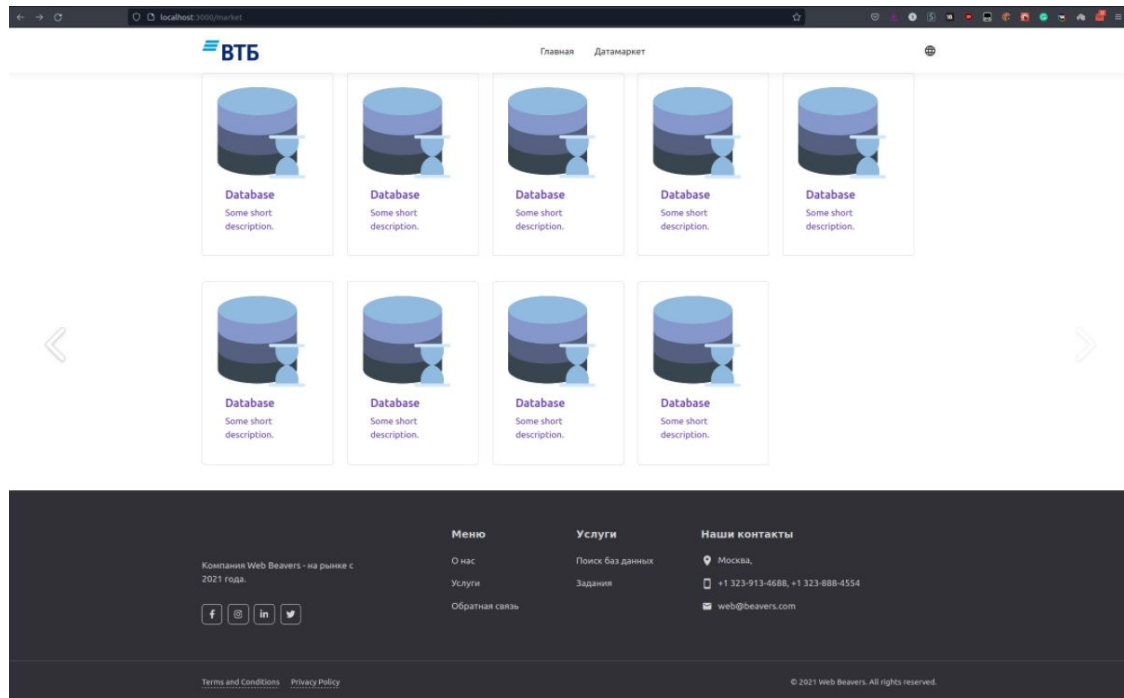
localhost:3000/market

ВТБ

Главная Датамаркет

Database
Some short description.

Database
Some short description.

Database
Some short description.

Database
Some short description.

Database
Some short description.

Database
Some short description.

Database
Some short description.

Database
Some short description.

Database
Some short description.

Компания Web Beavers - на рынке с 2021 года.

f in

Меню
О нас
Услуги
Обратная связь

Услуги
Поиск баз данных
Задания

Наши контакты
Москва,
+1 323-913-4688, +1 323-888-4554
web@beavers.com

Terms and Conditions Privacy Policy

© 2021 Web Beavers. All rights reserved.